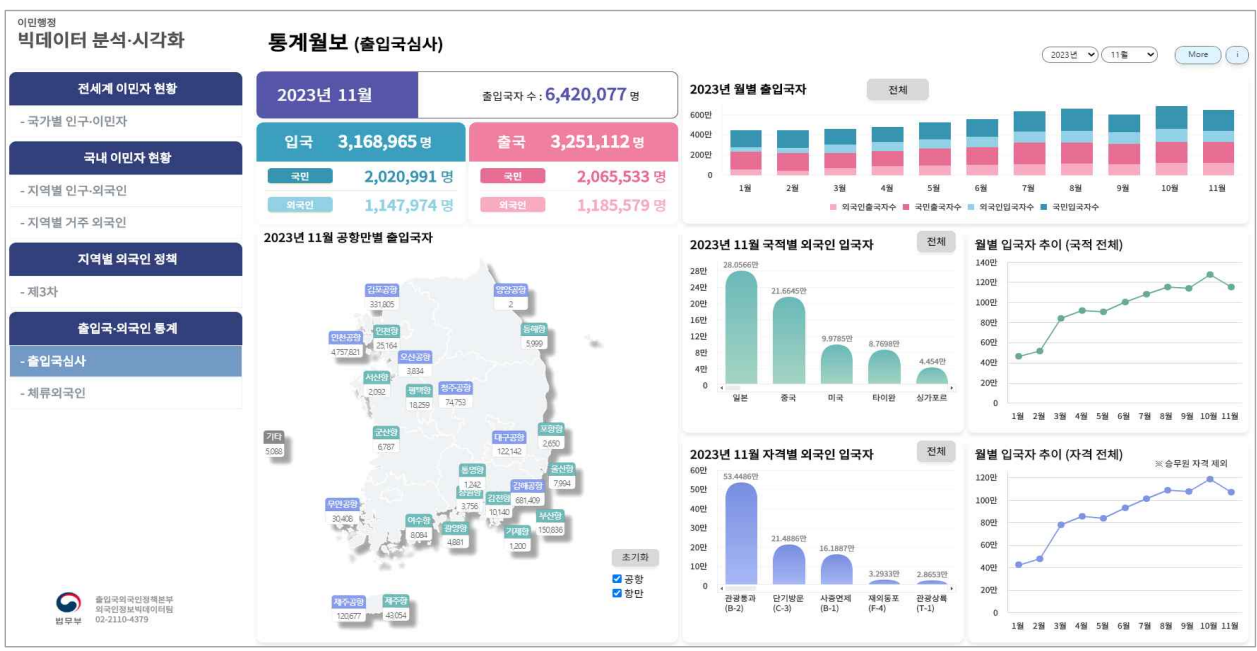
이민행정
빅데이터 분석·시각화

전세계 이민자 현황
- 국가별 인구·이민자

국내 이민자 현황
- 지역별 인구·외국인
- 지역별 거주 외국인

지역별 외국인 정책
- 제3차

출입국·외국인 통계
- 출입국심사
- 체류외국인

출입국외국인정책본부
외국인정책빅데이터팀
02-2110-4379
법무부

통계월보 (출입국심사)

2023년 ▾ 11월 ▾ More i

2023년 11월
출입국자 수 : 6,420,077 명

입국 3,168,965 명
국민 2,020,991 명
외국인 1,147,974 명

출국 3,251,112 명
국민 2,065,533 명
외국인 1,185,579 명

2023년 월별 출입국자 전체
600만
400만
200만
0
1월 2월 3월 4월 5월 6월 7월 8월 9월 10월 11월
외국인출국자수 국민출국자수 외국인입국자수 국민입국자수

2023년 11월 공항만별 출입국자
김포공항 331,805
양양공항 2
인천공항 4,757,821
인천항 25,164
동해항 5,999
오산공항 3,834
서산항 2,092
평택항 18,259
청주공항 74,753
기타 5,088
군산항 6,787
포항항 2,650
대구공항 122,142
울산항 7,994
동영항 1,242
김해공항 681,409
무안공항 30,408
창원항 3,756
김천항 10,140
부산항 150,836
여수항 8,084
광양항 4,881
거제항 1,200
초기화
공항
항만
제주공항 120,677
제주항 43,054

2023년 11월 국적별 외국인 입국자 전체
28만 24만 20만 16만 12만 8만 4만 0
28.0566만 21.6645만 9.9785만 8.7698만 4.454만
일본 중국 미국 타이완 싱가포르

월별 입국자 추이 (국적 전체)
140만 120만 100만 80만 60만 40만 20만 0
1월 2월 3월 4월 5월 6월 7월 8월 9월 10월 11월

2023년 11월 자격별 외국인 입국자 전체
60만 50만 40만 30만 20만 10만 0
53.4486만 21.4886만 16.1887만 3.2933만 2.8653만
관광통과 (B-2) 단기방문 (C-3) 사증면제 (B-1) 재외동포 (F-4) 관광상륙 (T-1)

월별 입국자 추이 (자격 전체)
※ 승무원 자격 제외
120만 100만 80만 60만 40만 20만 0
1월 2월 3월 4월 5월 6월 7월 8월 9월 10월 11월